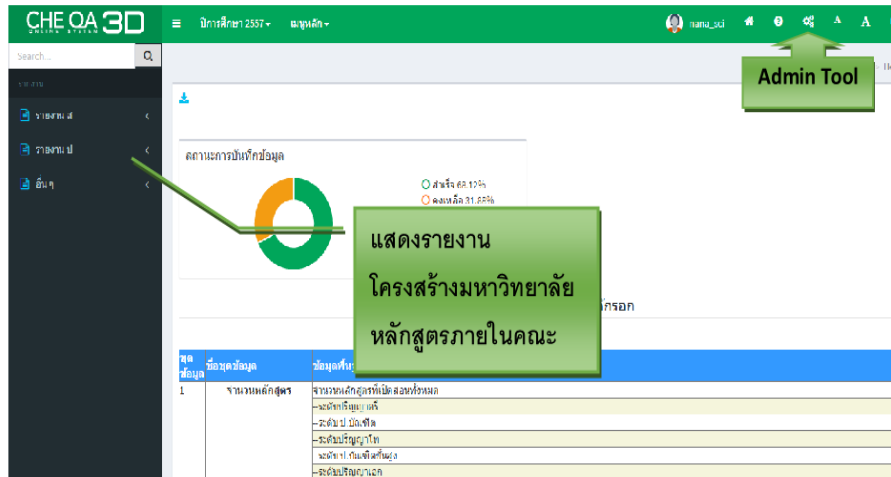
CHE QA 3D
ONLINE SYSTEM

ปีการศึกษา 2557 ▾ เมนูหลัก ▾

nana_sci

A A

Search...

รายงาน

รายงาน ส

รายงาน ป

อื่นๆ

Admin Tool

สถานะการบันทึกข้อมูล

สำเร็จ 68.12%
คงเหลือ 31.88%

แสดงรายงาน
โครงสร้างมหาวิทยาลัย
หลักสูตรภายในคณะ

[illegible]กรอก

| ชุดข้อมูล | ชื่อชุดข้อมูล | ข้อมูลพื้น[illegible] |
|---|---|---|
| 1 | จำนวนหลักสูตร | จำนวนหลักสูตรที่เปิดสอนทั้งหมด |
| | | -ระดับปริญญาตรี |
| | | -ระดับ ป. บัณฑิต |
| | | -ระดับปริญญาโท |
| | | -ระดับ ป.บัณฑิตชั้นสูง |
| | | -ระดับปริญญาเอก |